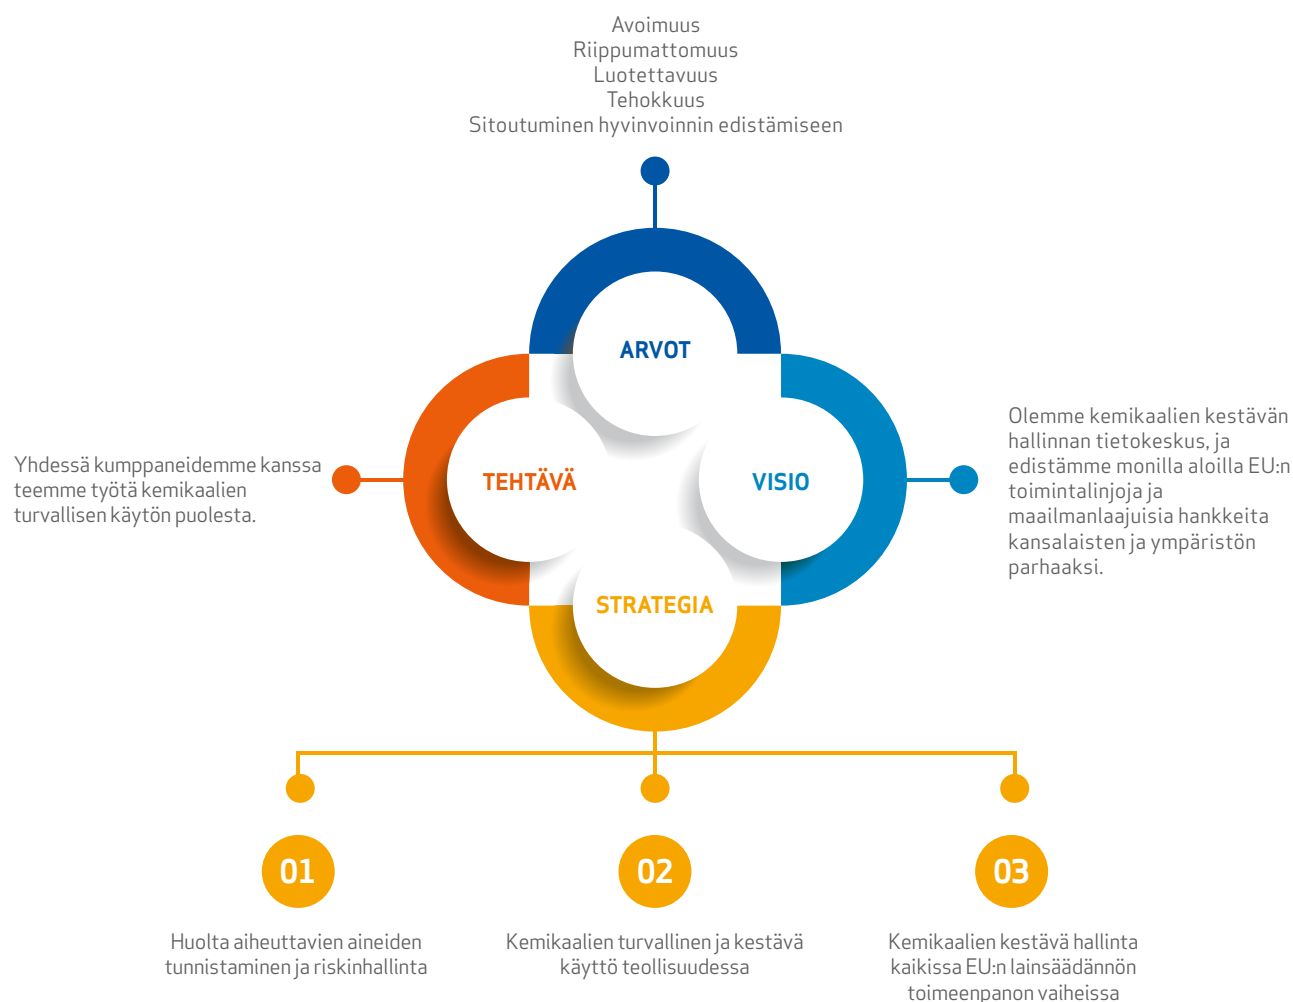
Avoimuus
Riippumattomuus
Luotettavuus
Tehokkuus
Sitoutuminen hyvinvoinnin edistämiseen

ARVOT

Yhdessä kumppaneidemme kanssa teemme työtä kemikaalien turvallisen käytön puolesta.

TEHTÄVÄ

VISIO

Olemme kemikaalien kestävän hallinnan tietokeskus, ja edistämme monilla aloilla EU:n toimintalinjoja ja maailmanlaajuisia hankkeita kansalaisten ja ympäristön parhaaksi.

STRATEGIA

01

Huolta aiheuttavien aineiden tunnistaminen ja riskinhallinta

02

Kemikaalien turvallinen ja kestävä käyttö teollisuudessa

03

Kemikaalien kestävä hallinta kaikissa EU:n lainsäädännön toimeenpanon vaiheissa